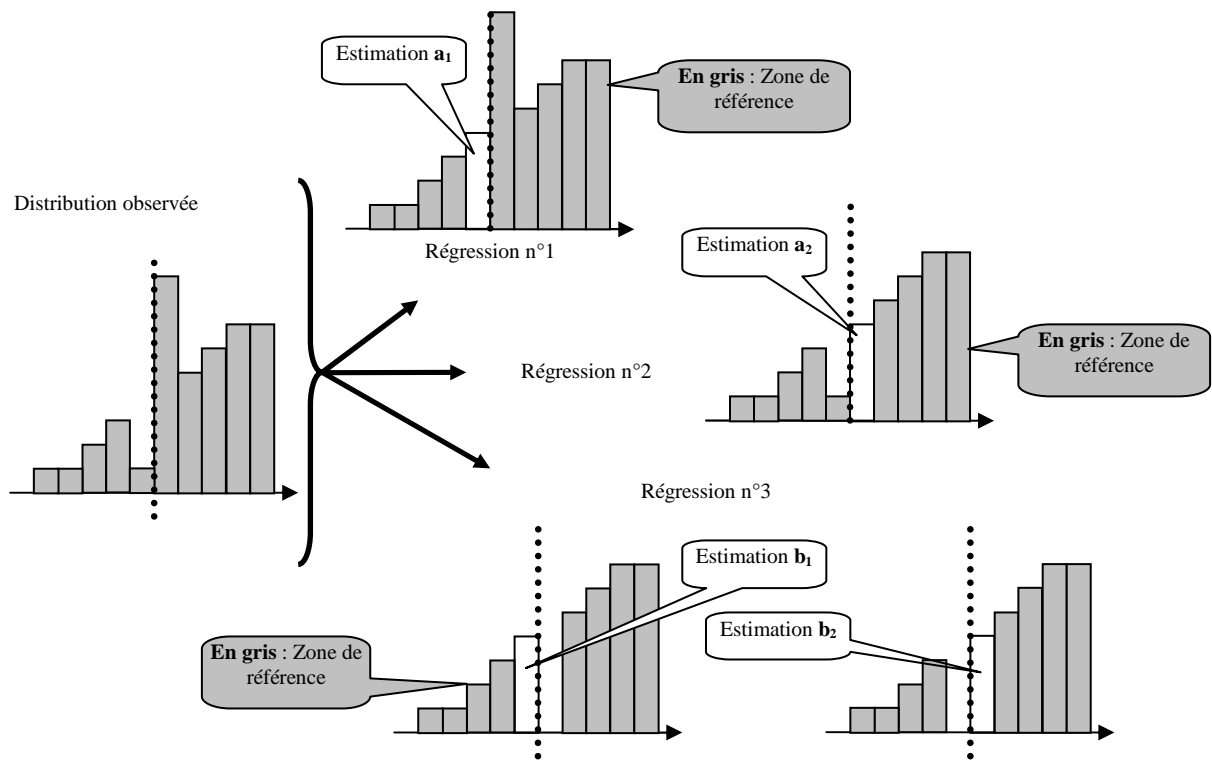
Estimation $\mathbf{a_1}$

**En gris** : Zone de référence

Distribution observée

Régression n°1

Estimation $\mathbf{a_2}$

Régression n°2

**En gris** : Zone de référence

Régression n°3

Estimation $\mathbf{b_1}$

Estimation $\mathbf{b_2}$

**En gris** : Zone de référence